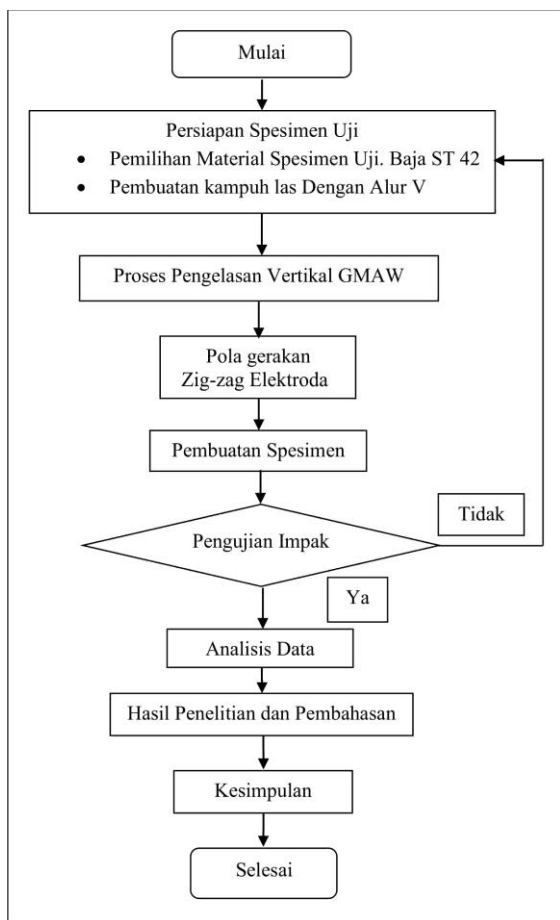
Mulai

Persiapan Spesimen Uji
- Pemilihan Material Spesimen Uji. Baja ST 42
- Pembuatan kampuh las Dengan Alur V

Proses Pengelasan Vertikal GMAW

Pola gerakan
Zig-zag Elektroda

Pembuatan Spesimen

Pengujian Impak

Tidak

Ya

Analisis Data

Hasil Penelitian dan Pembahasan

Kesimpulan

Selesai